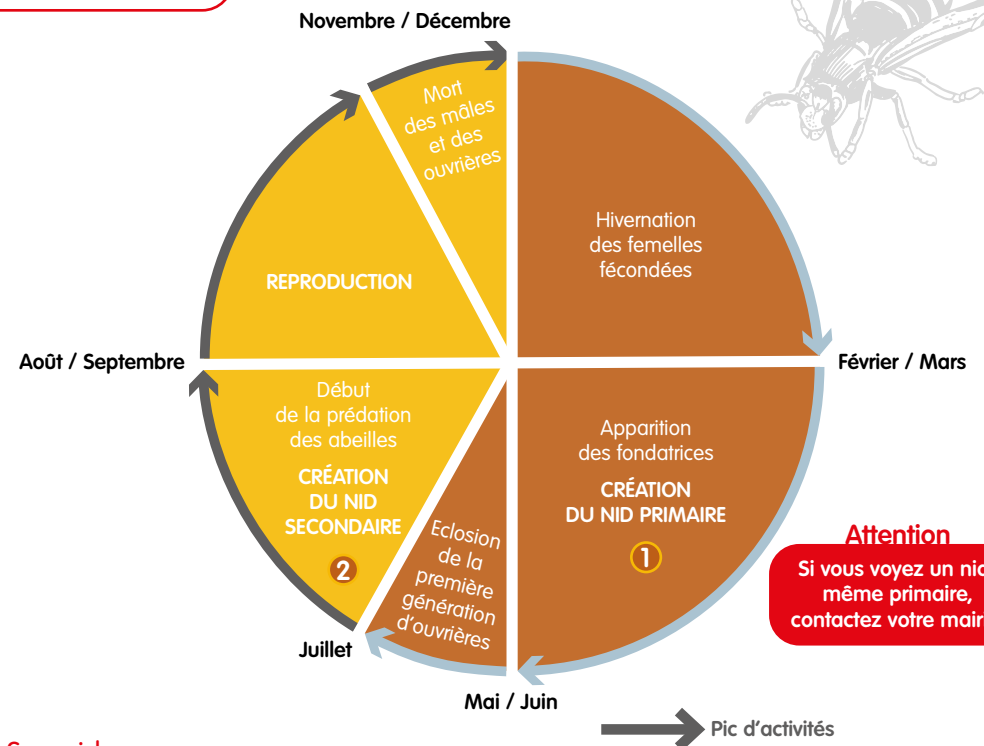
Novembre / Décembre

Mort des mâles et des ouvrières

Hivernation des femelles fécondées

REPRODUCTION

Août / Septembre

Février / Mars

Début de la prédation des abeilles

CRÉATION DU NID SECONDAIRE

2

Apparition des fondatrices

CRÉATION DU NID PRIMAIRE

1

Eclosion de la première génération d'ouvrières

Attention

Si vous voyez un nic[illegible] même primaire, contactez votre mair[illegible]

Juillet

Mai / Juin

Pic d'activités